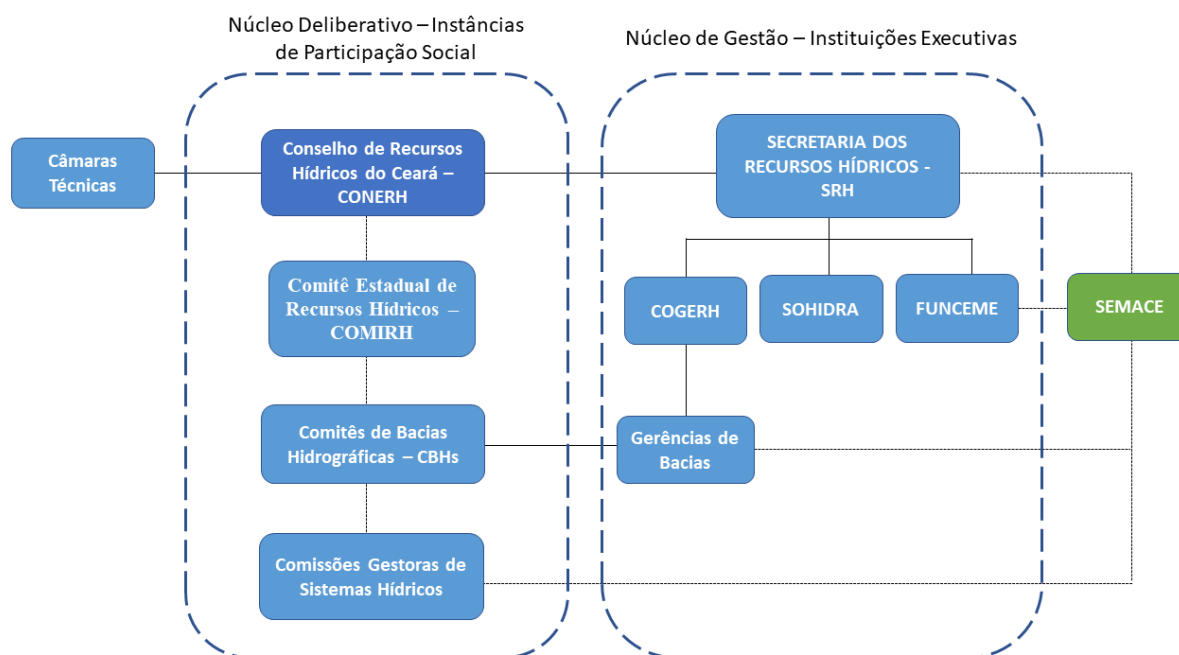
Núcleo Deliberativo – Instâncias de Participação Social

Núcleo de Gestão – Instituições Executivas

Câmaras Técnicas

Conselho de Recursos Hídricos do Ceará – CONERH

Comitê Estadual de Recursos Hídricos – COMIRH

Comitês de Bacias Hidrográficas – CBHs

Comissões Gestoras de Sistemas Hídricos

SECRETARIA DOS RECURSOS HÍDRICOS - SRH

COGERH

SOHIDRA

FUNCEME

SEMACE

Gerências de Bacias